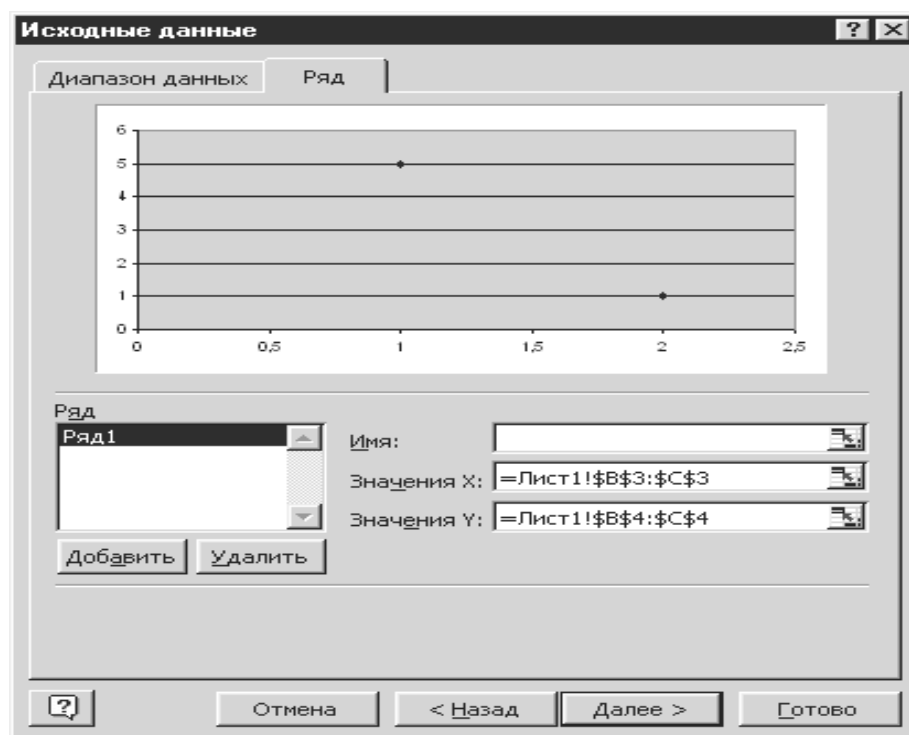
Исходные данные

? ×

Диапазон данных | Ряд

6
5
4
3
2
1
0

0 | 0,5 | 1 | 1,5 | 2 | 2,5

Ряд

Ряд1

Имя:

Значения X: =Лист1!$B$3:$C$3

Значения Y: =Лист1!$B$4:$C$4

Добавить | Удалить

?

Отмена | < Назад | Далее > | Готово